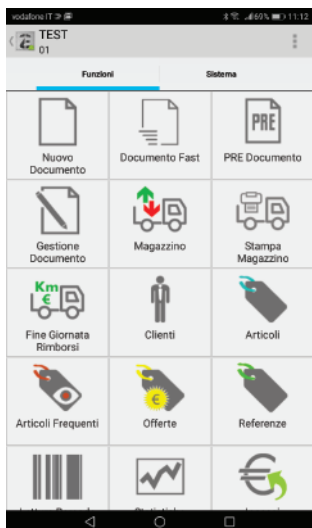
vodafone IT
69% 11:12
TEST
01

Funzioni
Sistema

Nuovo Documento
Documento Fast
PRE
PRE Documento

Gestione Documento
Magazzino
Stampa Magazzino

Km
€
Fine Giornata Rimborsi
Clienti
Articoli

Articoli Frequenti
€
Offerte
Referenze

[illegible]
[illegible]
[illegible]